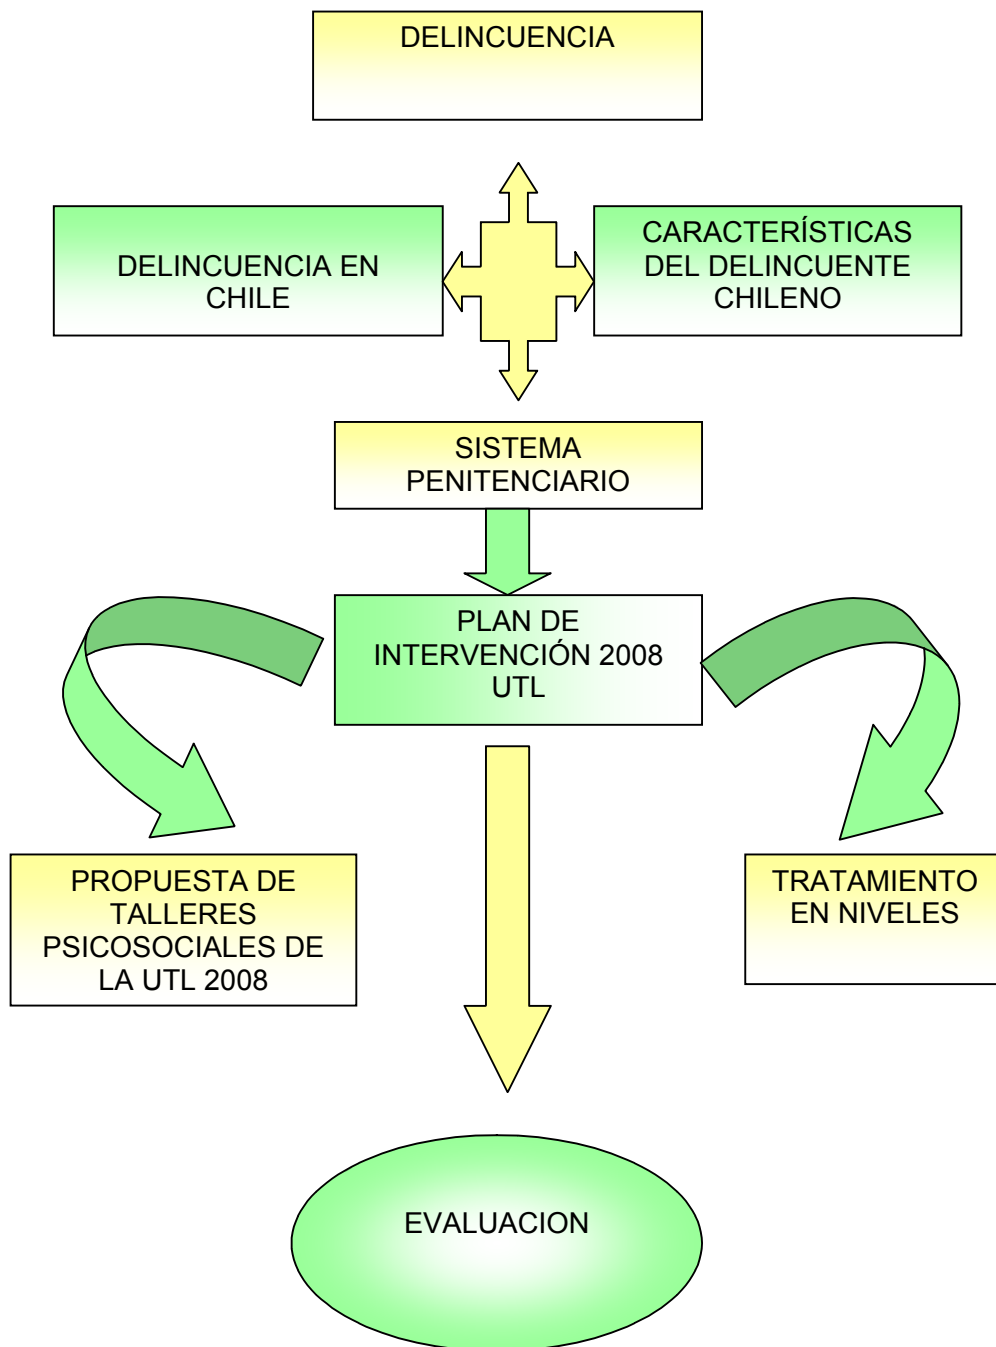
DELINCUENCIA

DELINCUENCIA EN CHILE

CARACTERÍSTICAS DEL DELINCUENTE CHILENO

SISTEMA PENITENCIARIO

PLAN DE INTERVENCIÓN 2008 UTL

PROPUESTA DE TALLERES PSICOSOCIALES DE LA UTL 2008

TRATAMIENTO EN NIVELES

EVALUACION